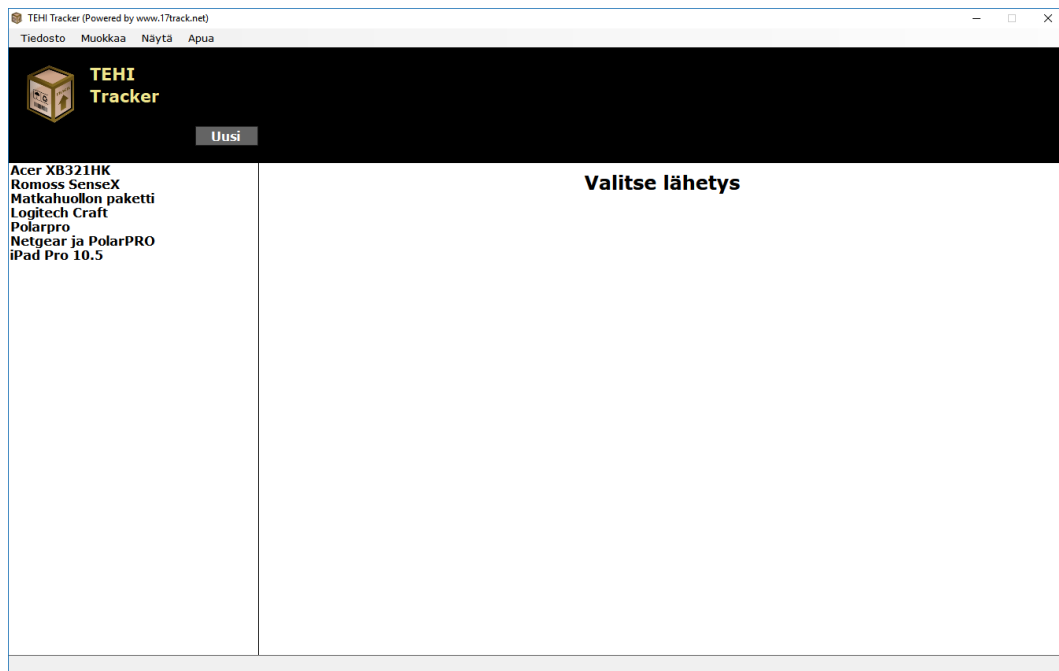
TEHI Tracker (Powered by www.17track.net)

Tiedosto Muokkaa Näytä Apua

TEHI
Tracker

Uusi

Acer XB321HK
Romoss SenseX
Matkahuollon paketti
Logitech Craft
Polarpro
Netgear ja PolarPRO
iPad Pro 10.5

Valitse lähetys